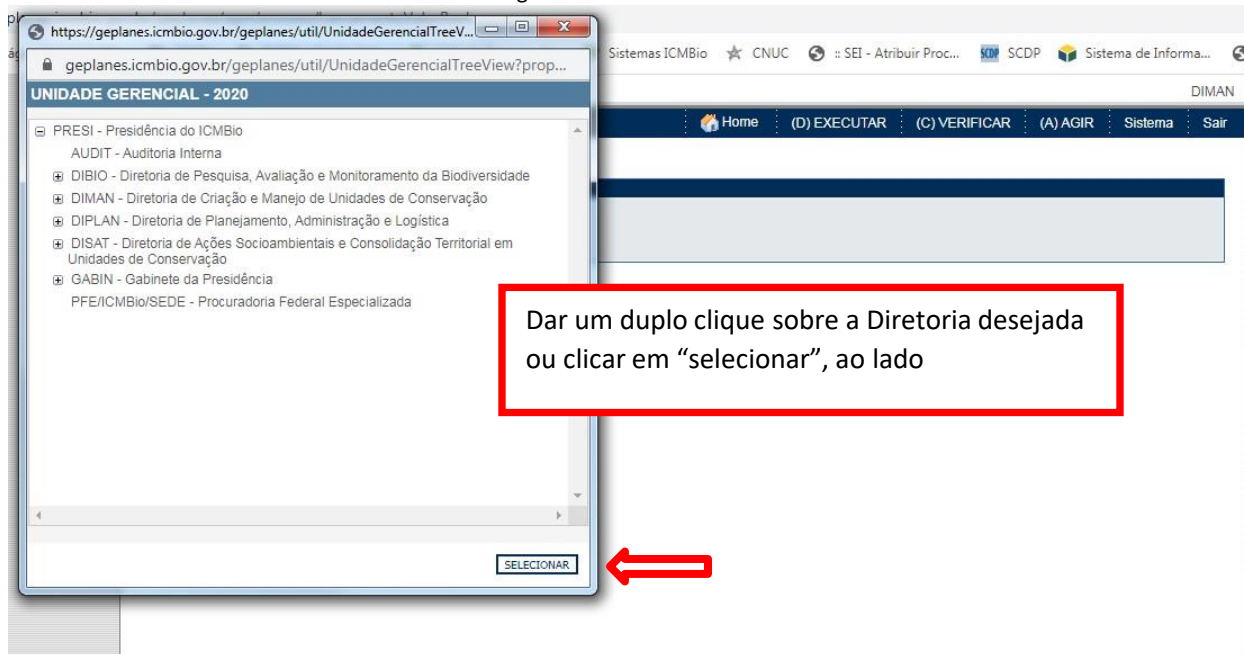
https://geplanes.icmbio.gov.br/geplanes/util/UnidadeGerencialTreeV...

geplanes.icmbio.gov.br/geplanes/util/UnidadeGerencialTreeView?prop...

UNIDADE GERENCIAL - 2020

PRESI - Presidência do ICMBio
AUDIT - Auditoria Interna
DIBIO - Diretoria de Pesquisa, Avaliação e Monitoramento da Biodiversidade
DIMAN - Diretoria de Criação e Manejo de Unidades de Conservação
DIPLAN - Diretoria de Planejamento, Administração e Logística
DISAT - Diretoria de Ações Socioambientais e Consolidação Territorial em Unidades de Conservação
GABIN - Gabinete da Presidência
PFE/ICMBio/SEDE - Procuradoria Federal Especializada

SELECIONAR

Sistemas ICMBio CNUC :: SEI - Atribuir Proc... SCDP SCDP Sistema de Informa...

DIMAN

Home (D) EXECUTAR (C) VERIFICAR (A) AGIR Sistema Sair

Dar um duplo clique sobre a Diretoria desejada ou clicar em “selecionar”, ao lado